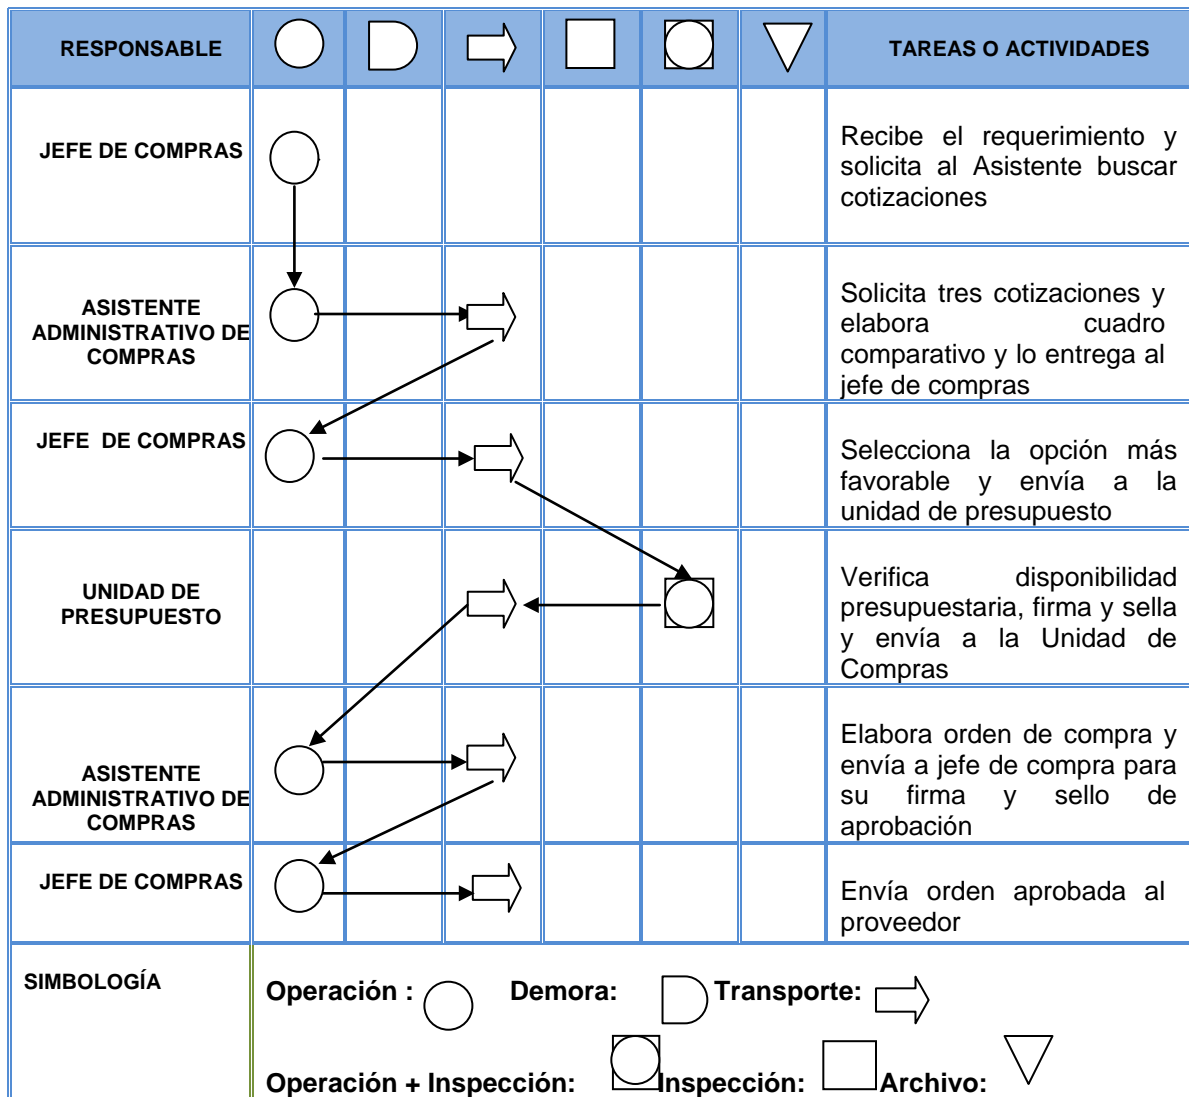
| RESPONSABLE | | | | | | | TAREAS O ACTIVIDADES |
|---|---|---|---|---|---|---|---|
| JEFE DE COMPRAS | | | | | | | Recibe el requerimiento y solicita al Asistente buscar cotizaciones |
| ASISTENTE ADMINISTRATIVO DE COMPRAS | | | | | | | Solicita tres cotizaciones y elabora cuadro comparativo y lo entrega al jefe de compras |
| JEFE DE COMPRAS | | | | | | | Selecciona la opción más favorable y envía a la unidad de presupuesto |
| UNIDAD DE PRESUPUESTO | | | | | | | Verifica disponibilidad presupuestaria, firma y sella y envía a la Unidad de Compras |
| ASISTENTE ADMINISTRATIVO DE COMPRAS | | | | | | | Elabora orden de compra y envía a jefe de compra para su firma y sello de aprobación |
| JEFE DE COMPRAS | | | | | | | Envía orden aprobada al proveedor |

SIMBOLOGÍA

Operación : Demora: Transporte:

Operación + Inspección: Inspección: Archivo: